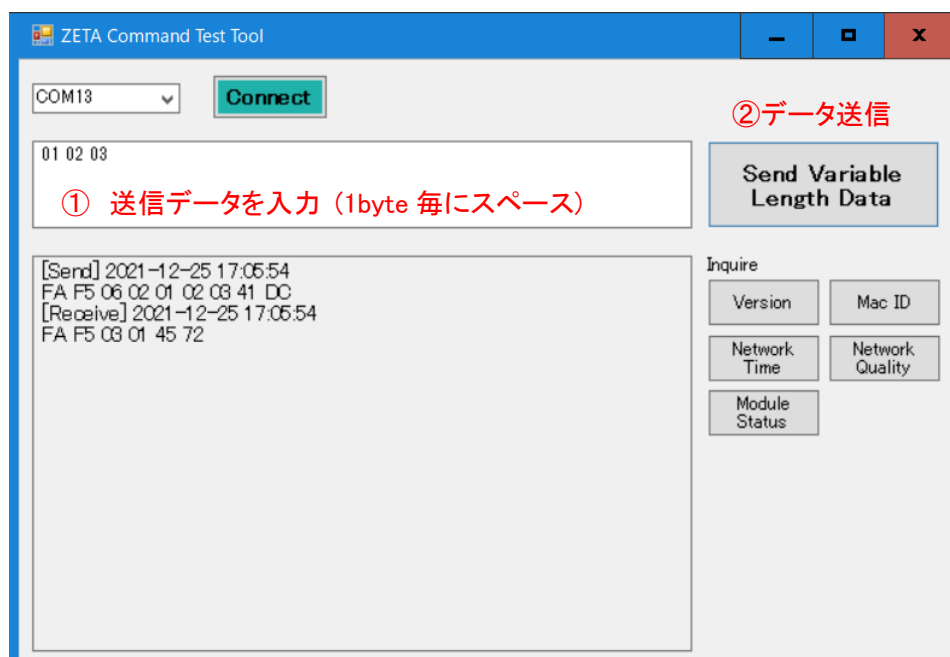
ZETA Command Test Tool

COM13

Connect

②データ送信

01 02 03

① 送信データを入力（1byte 毎にスペース）

Send Variable Length Data

[Send] 2021-12-25 17:05:54
FA F5 06 02 01 02 03 41 DC
[Receive] 2021-12-25 17:05:54
FA F5 03 01 45 72

Inquire

Version

Mac ID

Network Time

Network Quality

Module Status